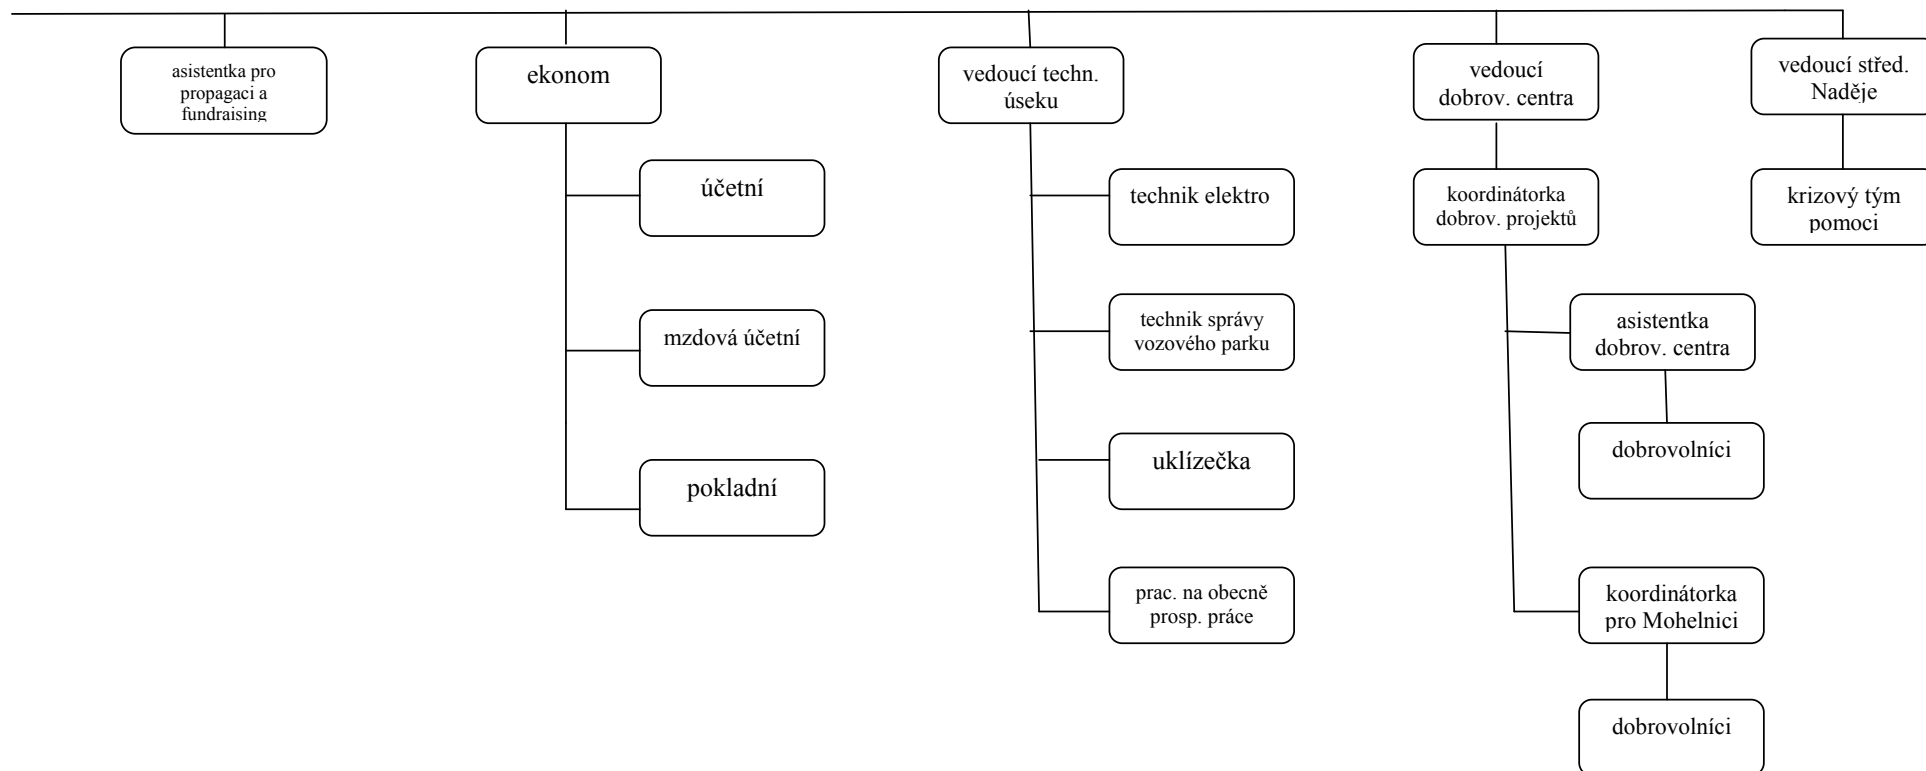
asistentka pro propagaci a fundraising

ekonom

účetní

mzdová účetní

pokladní

vedoucí techn. úseku

technik elektro

technik správy vozového parku

uklízečka

prac. na obecně prosp. práce

vedoucí dobrov. centra

koordinátorka dobrov. projektů

asistentka dobrov. centra

dobrovolníci

koordinátorka pro Mohelnici

dobrovolníci

vedoucí střed. Naděje

krizový tým pomoci